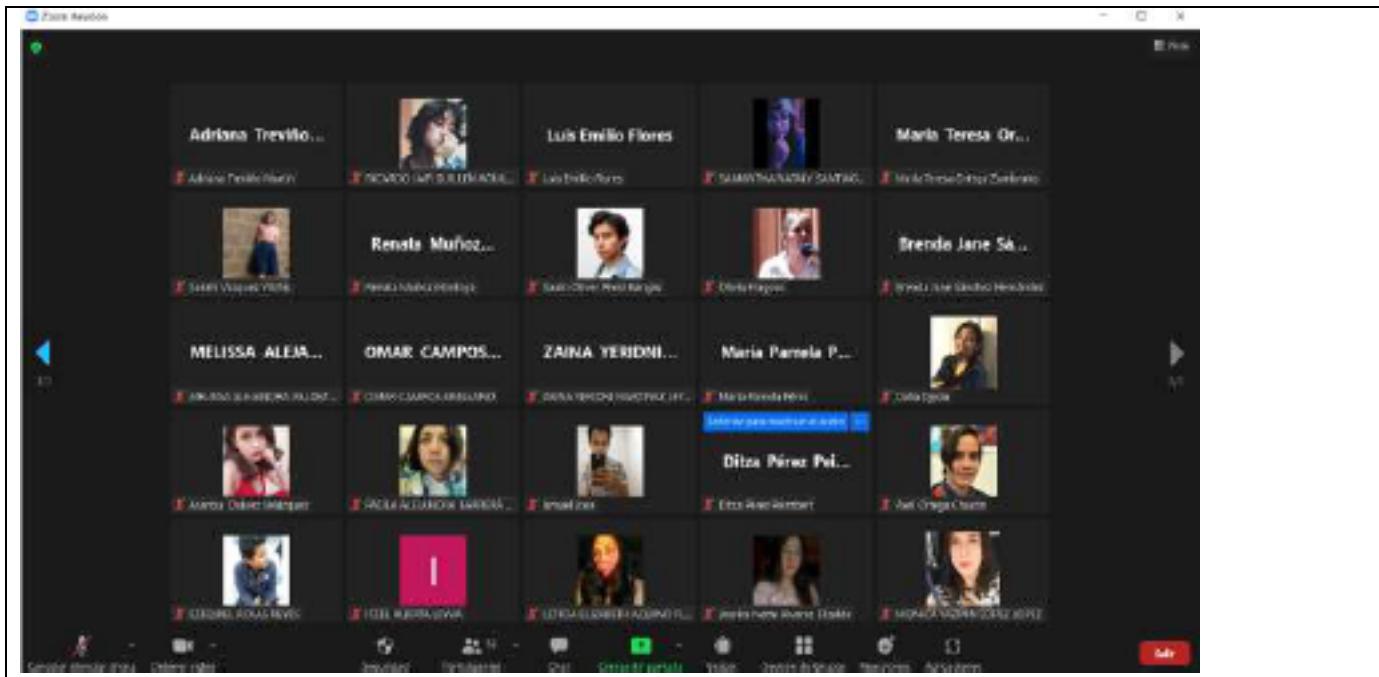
Zoom Reunión

Ver

Adriana Treviño...
Adriana Treviño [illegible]

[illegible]

Luis Emilio Flores
Luis Emilio Flores

SAMANTHA NAOMY SANTIAG...

María Teresa Or...
María Teresa Ortega Zamborain

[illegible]

Renata Muñoz...
Renata Muñoz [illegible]

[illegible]

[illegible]

Brenda Jane Sá...
Brenda Jane Sánchez Hernández

MELISSA ALEJA...
MELISSA ALEJANDRA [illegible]

OMAR CAMPOS...
OMAR CAMPOS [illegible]

ZAINA YERIDNI...
ZAINA YERIDNI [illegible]

María Pamela P...
María Pamela Pérez

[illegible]

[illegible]

PAOLA ALEJANDRA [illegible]

Ismael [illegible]

Ditza Pérez Pei...
Ditza Pérez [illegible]

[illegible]

EZEQUIEL ROJAS REYES

I
ITZEL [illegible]

LETICIA ELIZABETH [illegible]

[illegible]

MONICA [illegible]

Cancelar silenciar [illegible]
Detener video
Seguridad
Participantes
Chat
Compartir pantalla
Grabar
Sesión de grupo
Reacciones
Aplicaciones
Salir